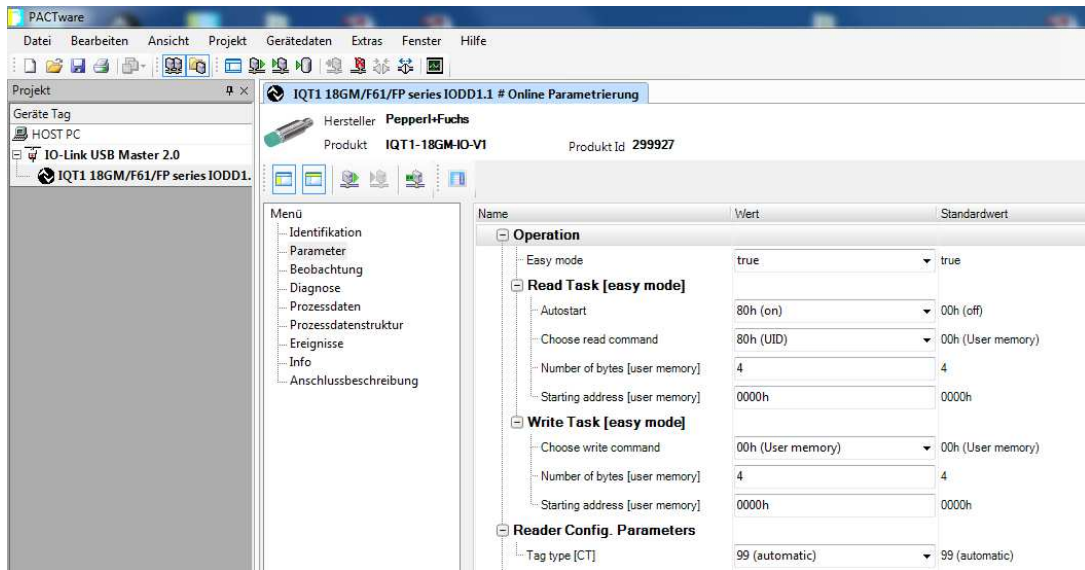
PACTware

Datei Bearbeiten Ansicht Projekt Gerätedaten Extras Fenster Hilfe

Projekt

Geräte Tag

HOST PC

IO-Link USB Master 2.0

IQT1 18GM/F61/FP series IODD1.

IQT1 18GM/F61/FP series IODD1.1 # Online Parametrierung

Hersteller Pepperl+Fuchs

Produkt IQT1-18GM-IO-V1

Produkt Id 299927

Menü

Identifikation
Parameter
Beobachtung
Diagnose
Prozessdaten
Prozessdatenstruktur
Ereignisse
Info
Anschlussbeschreibung

| Name | Wert | Standardwert |
|---|---|---|
| Operation | | |
| Easy mode | true | true |
| Read Task [easy mode] | | |
| Autostart | 80h (on) | 00h (off) |
| Choose read command | 80h (UID) | 00h (User memory) |
| Number of bytes [user memory] | 4 | 4 |
| Starting address [user memory] | 0000h | 0000h |
| Write Task [easy mode] | | |
| Choose write command | 00h (User memory) | 00h (User memory) |
| Number of bytes [user memory] | 4 | 4 |
| Starting address [user memory] | 0000h | 0000h |
| Reader Config. Parameters | | |
| Tag type [CT] | 99 (automatic) | 99 (automatic) |